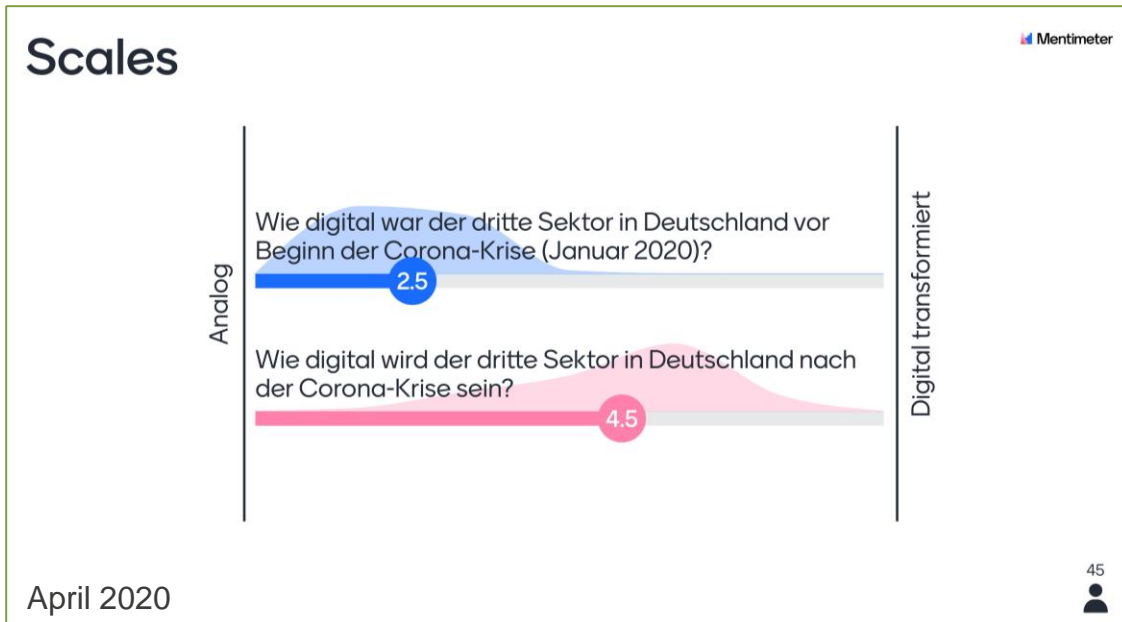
Scales

Mentimeter

Analog

Wie digital war der dritte Sektor in Deutschland vor Beginn der Corona-Krise (Januar 2020)?

2.5

Wie digital wird der dritte Sektor in Deutschland nach der Corona-Krise sein?

4.5

Digital transformiert

45

April 2020